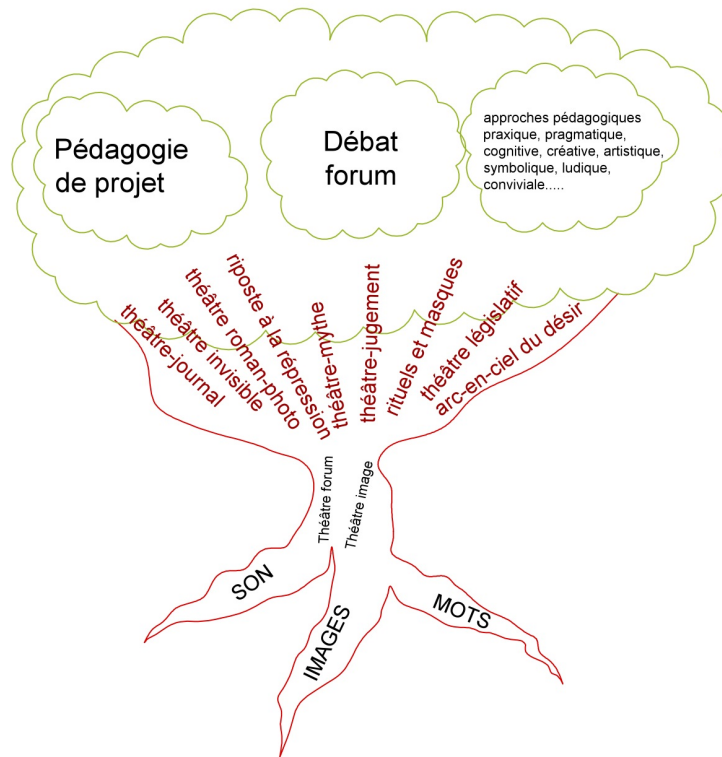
Pédagogie de projet

Débat forum

approches pédagogiques praxique, pragmatique, cognitive, créative, artistique, symbolique, ludique, conviviale.....

théâtre-journal
théâtre invisible
théâtre roman-photo
riposte à la répression
théâtre-mythe
théâtre-jugement
rituels et masques
théâtre législatif
arc-en-ciel du désir

Théâtre forum
Théâtre image

SON
IMAGES
MOTS